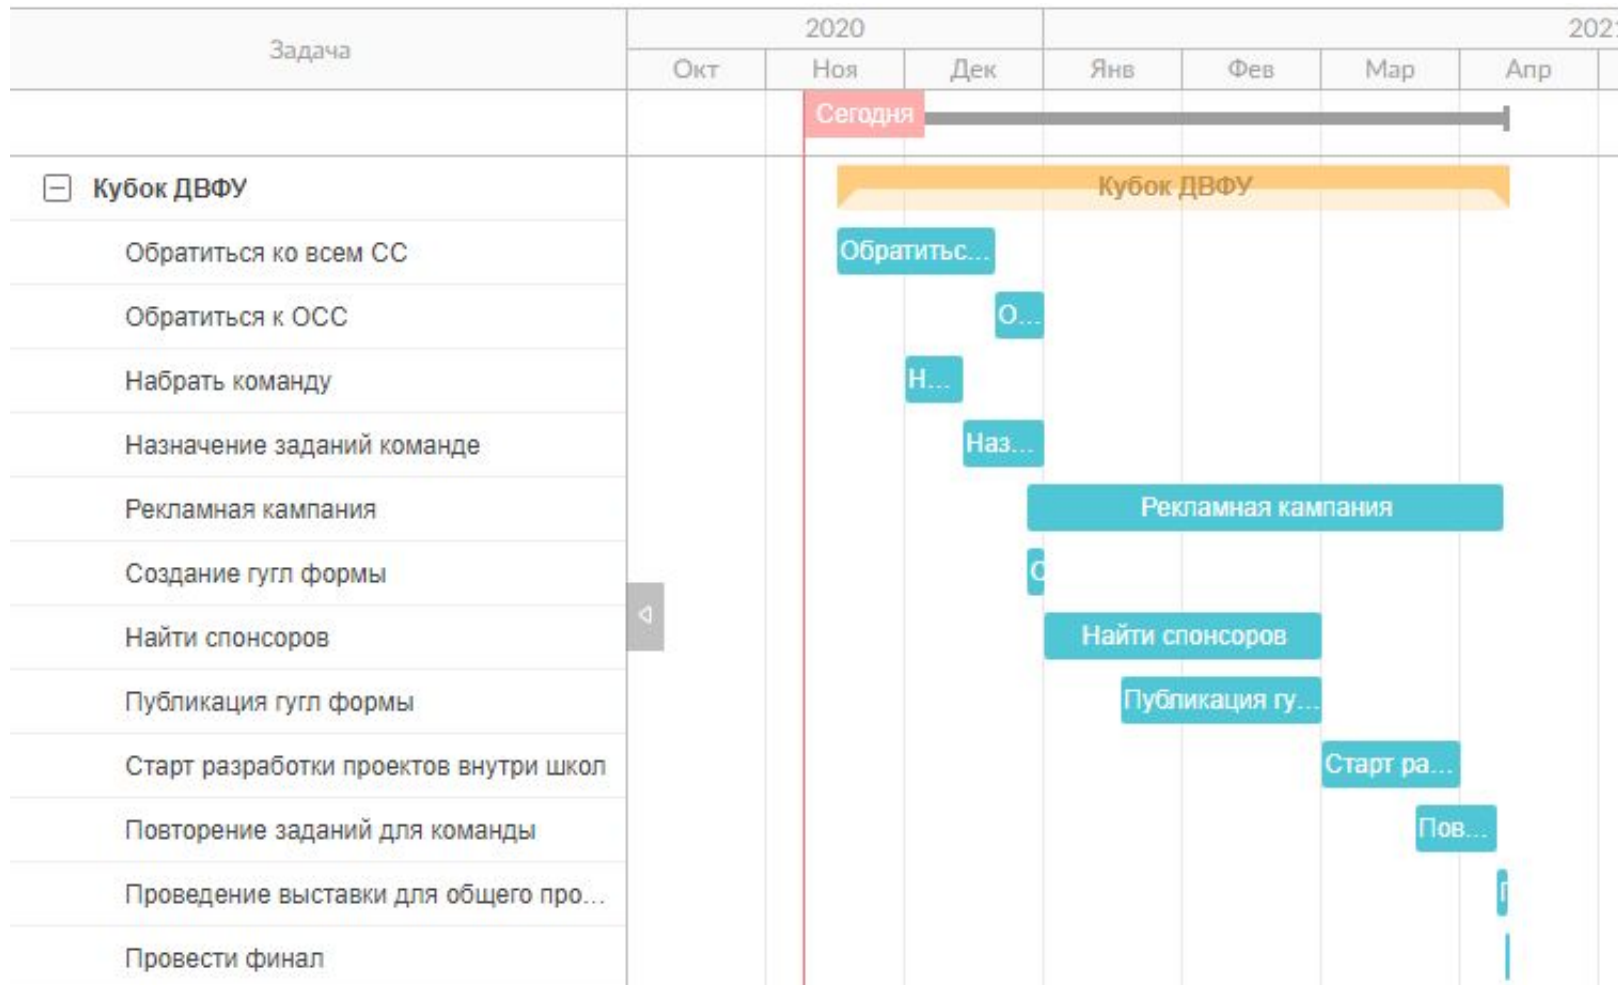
| Задача | 2020 | | | 202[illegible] | | | |
|---|---|---|---|---|---|---|---|
| | Окт | Ноя | Дек | Янв | Фев | Мар | Апр |

Сегодня

Кубок ДВФУ
Обратиться ко всем СС
Обратиться к ОСС
Набрать команду
Назначение заданий команде
Рекламная кампания
Создание гугл формы
Найти спонсоров
Публикация гугл формы
Старт разработки проектов внутри школ
Повторение заданий для команды
Проведение выставки для общего про...
Провести финал

Кубок ДВФУ
Обратитьс...
О...
Н...
Наз...
Рекламная кампания
С
Найти спонсоров
Публикация гу...
Старт ра...
Пов...